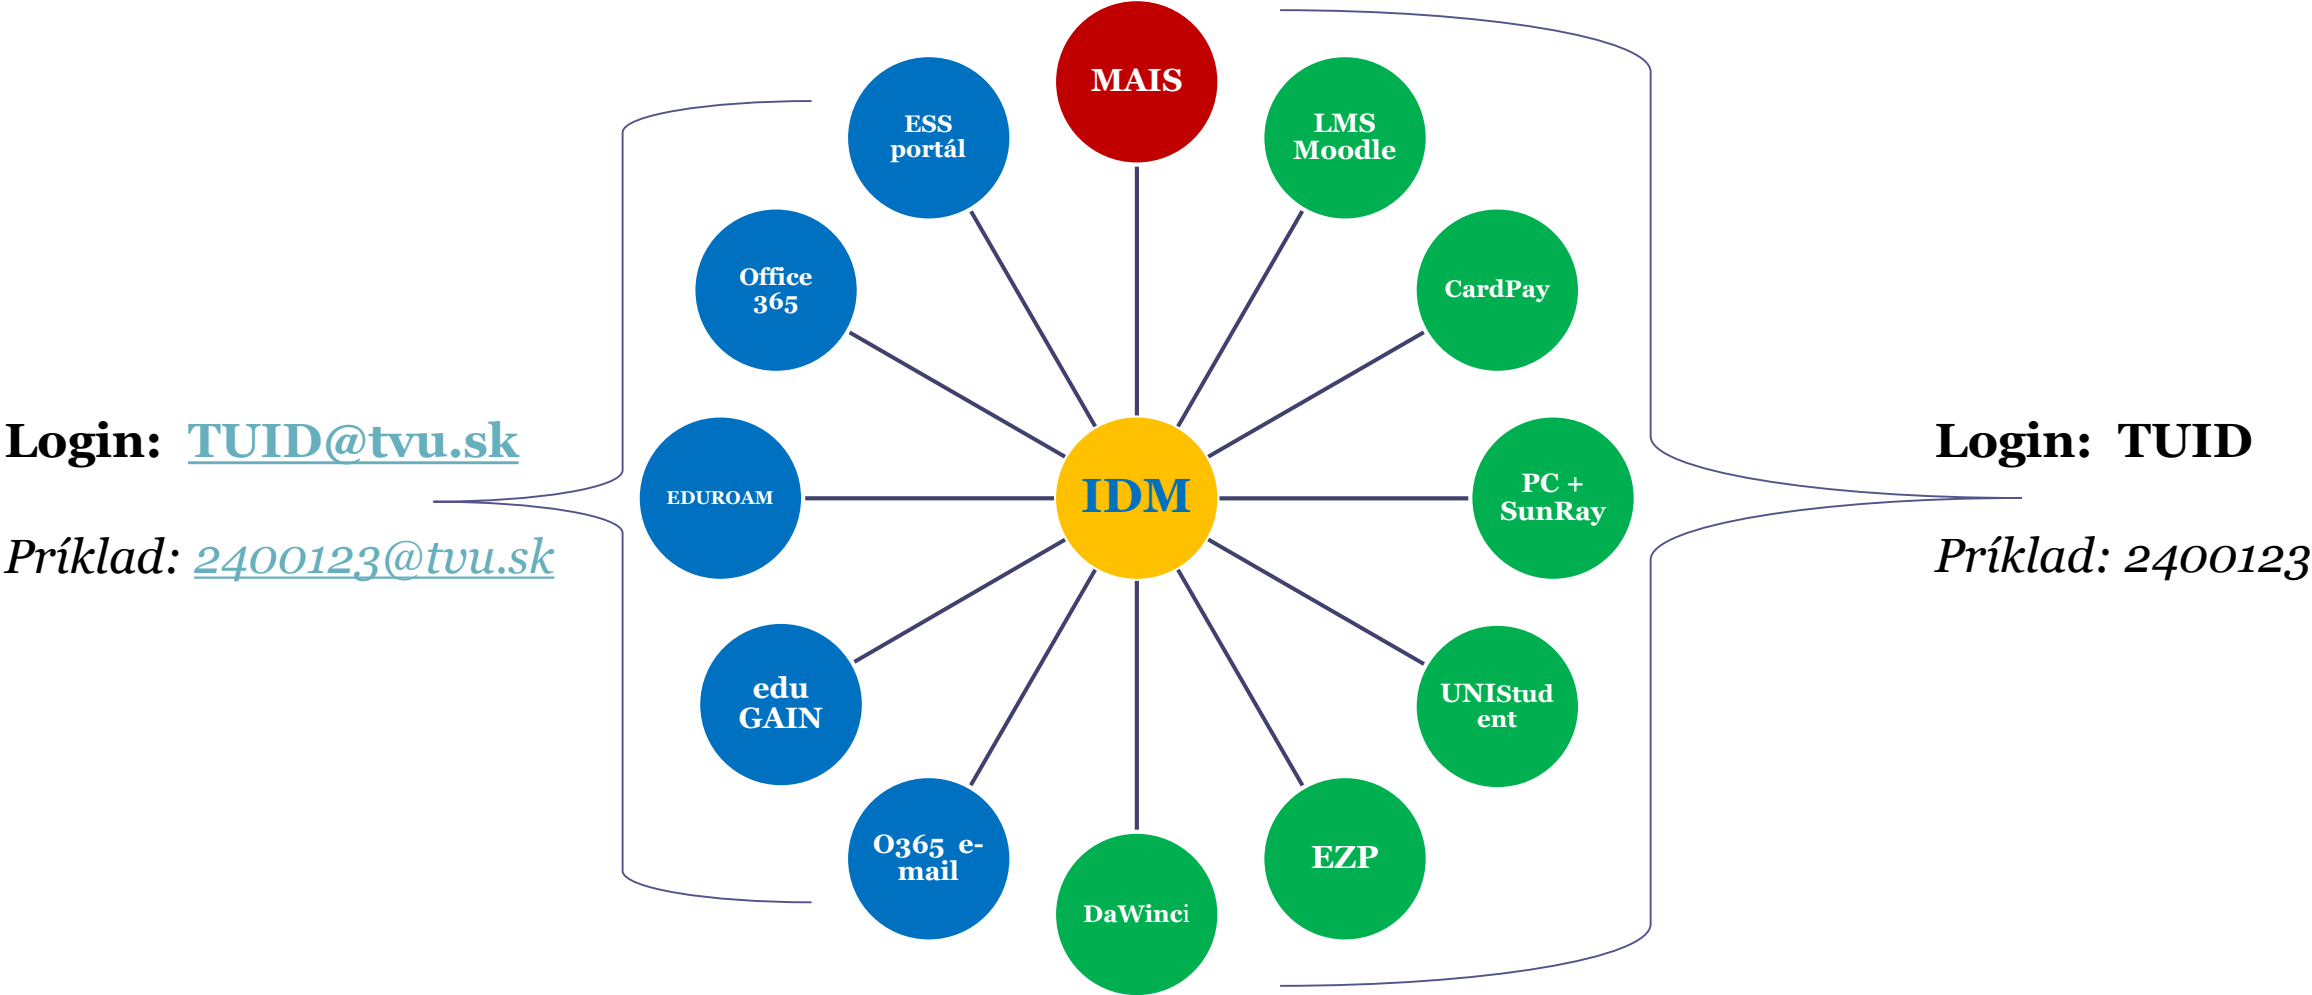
Login: TUID@tvu.sk

Príklad: 2400123@tvu.sk

MAIS

ESS portál

LMS Moodle

Office 365

CardPay

EDUROAM

IDM

PC + SunRay

edu GAIN

UNIStudent

O365 e-mail

DaWinci

EZP

Login: TUID

Príklad: 2400123